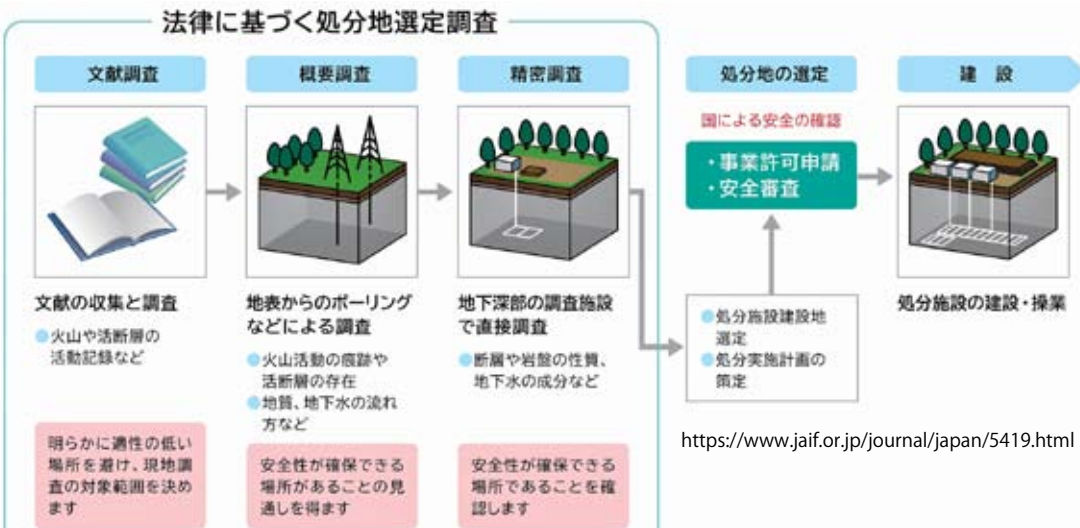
法律に基づく処分地選定調査

文献調査

概要調査

精密調査

処分地の選定

建　設

文献の収集と調査

●火山や活断層の活動記録など

明らかに適性の低い場所を避け、現地調査の対象範囲を決めます

地表からのボーリングなどによる調査

●火山活動の痕跡や活断層の存在
●地質、地下水の流れ方など

安全性が確保できる場所があることの見通しを得ます

地下深部の調査施設で直接調査

●断層や岩盤の性質、地下水の成分など

安全性が確保できる場所であることを確認します

国による安全の確認

・事業許可申請
・安全審査

●処分施設建設地選定
●処分実施計画の策定

処分施設の建設・操業

https://www.jaif.or.jp/journal/japan/5419.html